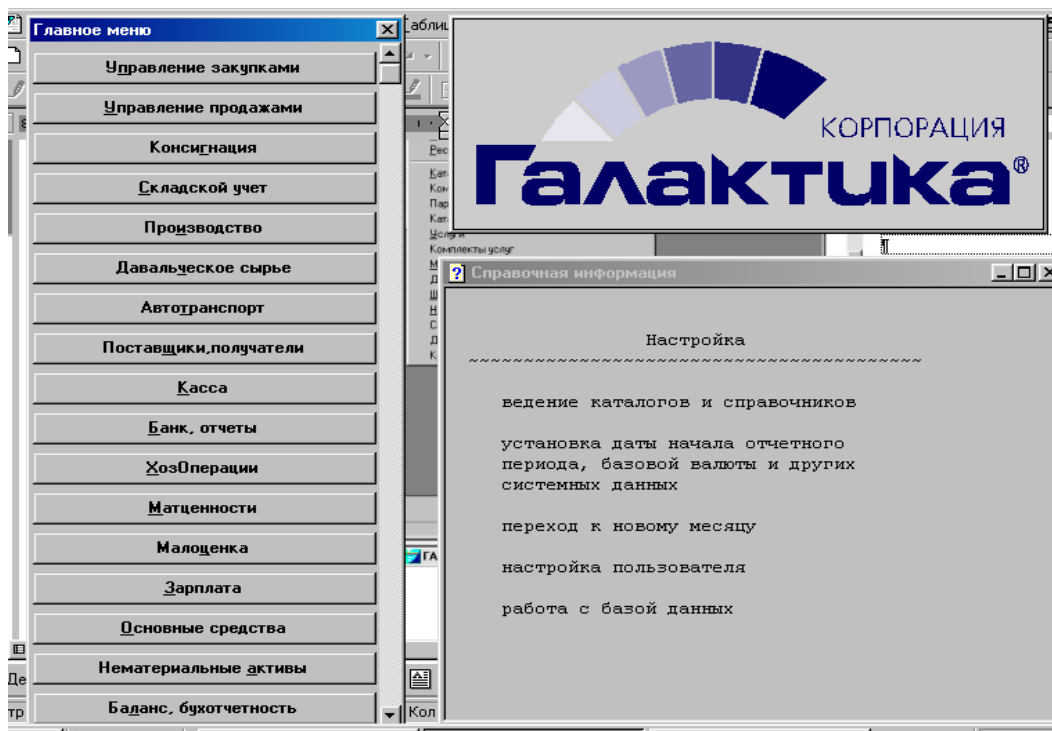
Главное меню

Управление закупками

Управление продажами

Консигнация

Складской учет

Производство

Давальческое сырье

Автотранспорт

Поставщики,получатели

Касса

Банк, отчеты

ХозОперации

Матценности

Малоценка

Зарплата

Основные средства

Нематериальные активы

Баланс, бухотчетность

Таблиц

Рес

Услуги

Комплекты услуг

ГА

Кол

Де

тр

КОРПОРАЦИЯ

Галактика®

Справочная информация

Настройка
~~~~~~~~~~~~~~~~~~~~~~~~~~~~~~~~~~~~~~~~~~~

ведение каталогов и справочников

установка даты начала отчетного периода, базовой валюты и других системных данных

переход к новому месяцу

настройка пользователя

работа с базой данных